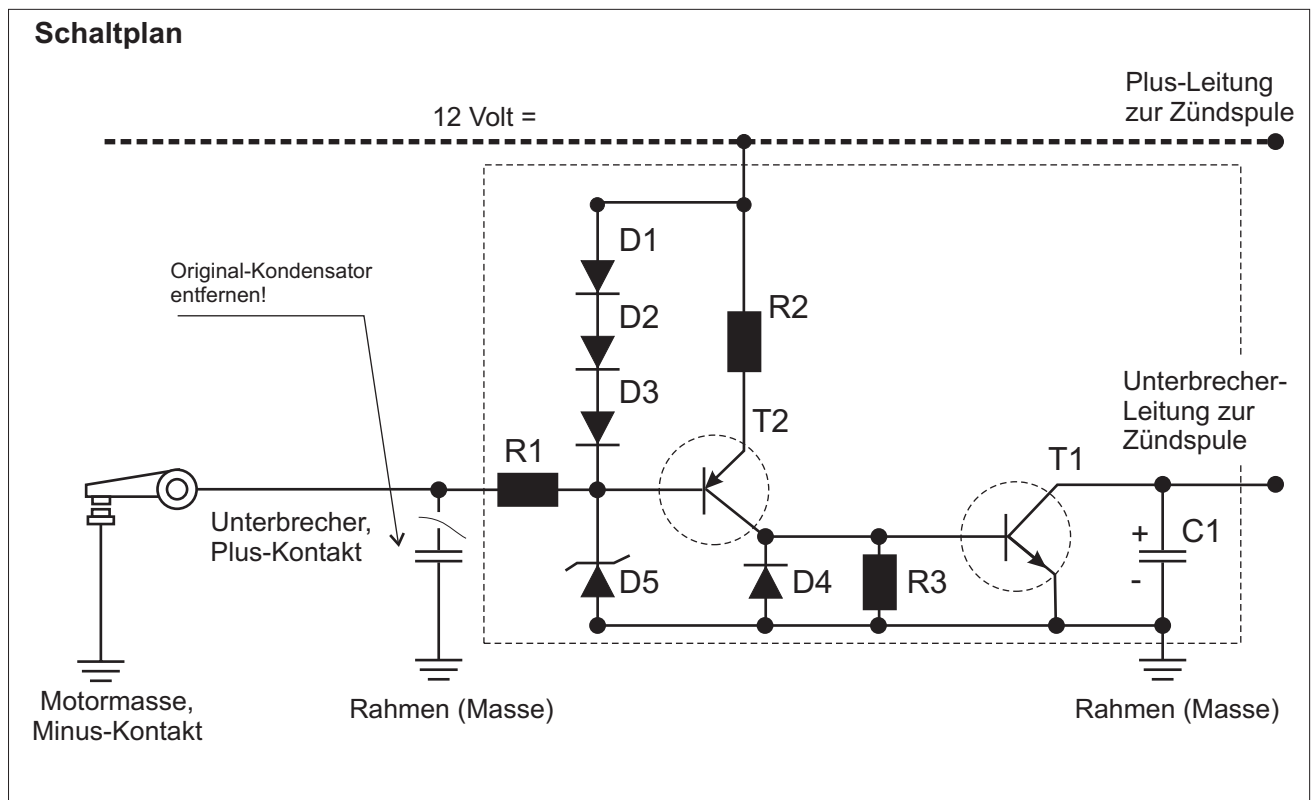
Schaltplan

12 Volt =

Plus-Leitung zur Zündspule

Original-Kondensator entfernen!

D1

D2

R2

D3

Unterbrecher-Leitung zur Zündspule

T2

R1

T1

Unterbrecher, Plus-Kontakt

+

C1

-

D5

D4

R3

Motormasse, Minus-Kontakt

Rahmen (Masse)

Rahmen (Masse)